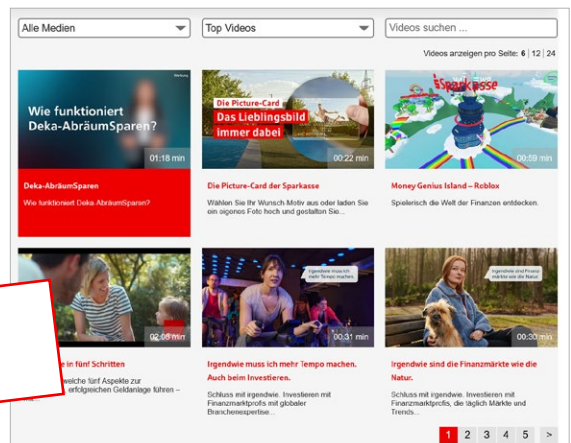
Alle Medien

Top Videos

Videos suchen ...

Videos anzeigen pro Seite: 6 | 12 | 24

Wie funktioniert Deka-AbräumSparen?

01:18 min

Deka-AbräumSparen

Wie funktioniert Deka-AbräumSparen?

Die Picture-Card

Das Lieblingsbild immer dabei

00:22 min

Die Picture-Card der Sparkasse

Wählen Sie Ihr Wunsch Motiv aus oder laden Sie ein eigenes Foto hoch und gestalten Sie...

Sparkasse

00:59 min

Money Genius Island – Roblox

Spielerisch die Welt der Finanzen entdecken.

02:08 min

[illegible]e in fünf Schritten

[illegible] welche fünf Aspekte zur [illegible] erfolgreichen Geldanlage führen –

Irgendwie muss ich mehr Tempo machen.

00:31 min

Irgendwie muss ich mehr Tempo machen. Auch beim Investieren.

Schluss mit irgendwie. Investieren mit Finanzmarktprofis mit globaler Branchenexpertise...

Irgendwie sind die Finanzmärkte wie die Natur.

00:30 min

Irgendwie sind die Finanzmärkte wie die Natur.

Schluss mit irgendwie. Investieren mit Finanzmarktprofis, die täglich Märkte und Trends...

1 2 3 4 5 >